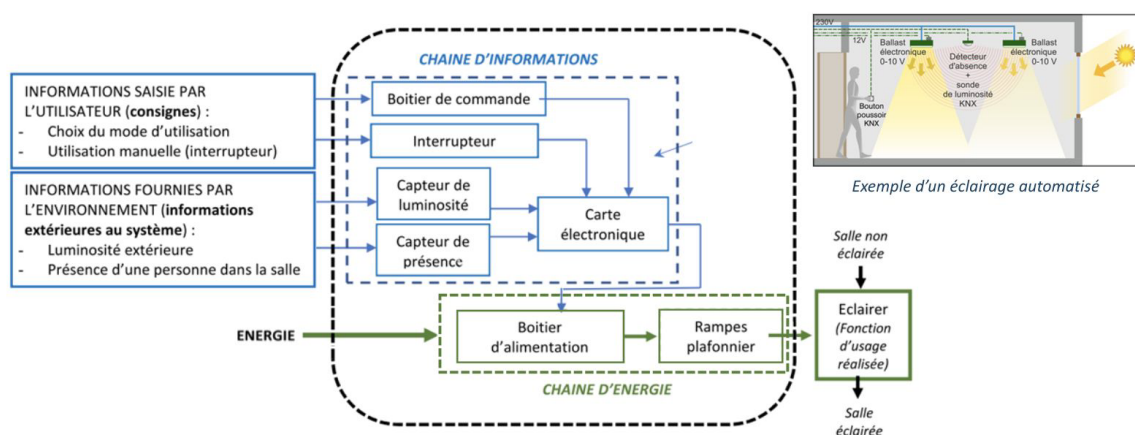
INFORMATIONS SAISIE PAR L'UTILISATEUR (**consignes**) :
- Choix du mode d'utilisation
- Utilisation manuelle (interrupteur)

INFORMATIONS FOURNIES PAR L'ENVIRONNEMENT (**informations extérieures au système**) :
- Luminosité extérieure
- Présence d'une personne dans la salle

CHAINE D'INFORMATIONS

Boitier de commande

Interrupteur

Capteur de luminosité

Capteur de présence

Carte électronique

ENERGIE

Boitier d'alimentation

Rampes plafonnier

CHAINE D'ENERGIE

Salle non éclairée

Eclairer (Fonction d'usage réalisée)

Salle éclairée

230V
12V
Ballast électronique 0-10 V
Détecteur d'absence + sonde de luminosité KNX
Ballast électronique 0-10 V
Bouton poussoir KNX

Exemple d'un éclairage automatisé